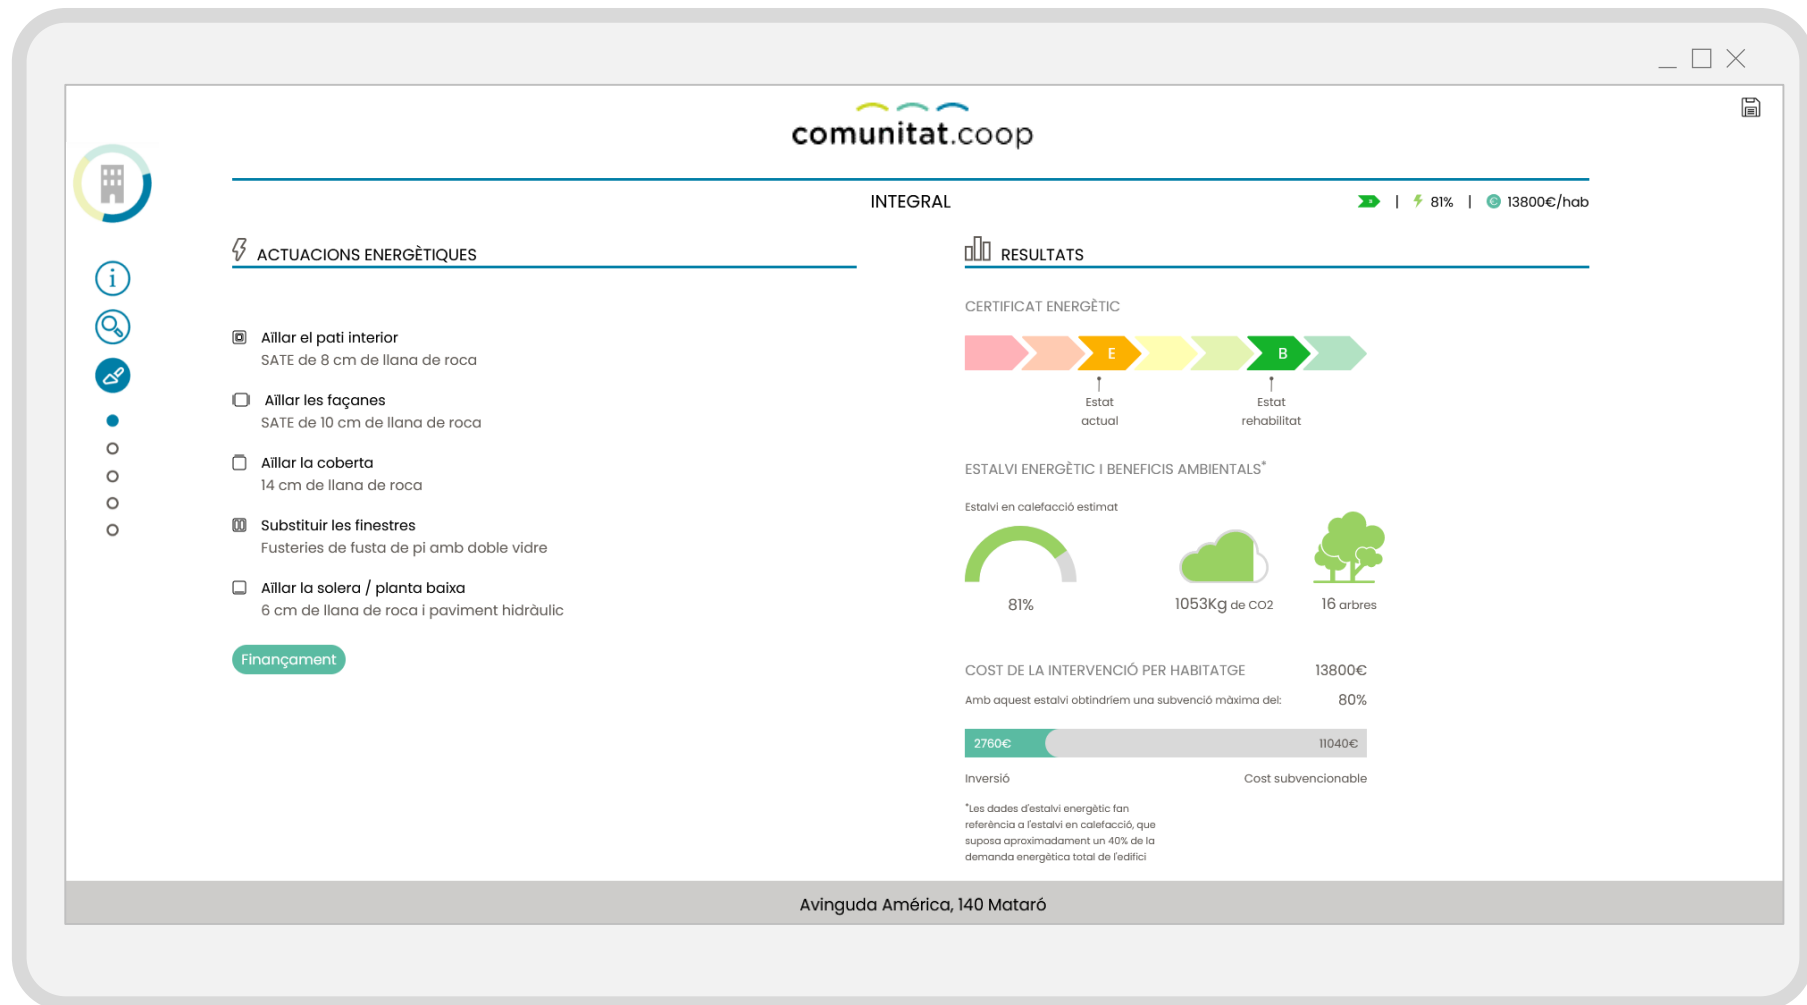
comunitat.coop

INTEGRAL

| 81% | 13800€/hab

ACTUACIONS ENERGÈTIQUES

Aïllar el pati interior
SATE de 8 cm de llana de roca

Aïllar les façanes
SATE de 10 cm de llana de roca

Aïllar la coberta
14 cm de llana de roca

Substituir les finestres
Fusteries de fusta de pi amb doble vidre

Aïllar la solera / planta baixa
6 cm de llana de roca i paviment hidràulic

Finançament

RESULTATS

CERTIFICAT ENERGÈTIC

E B

Estat actual

Estat rehabilitat

ESTALVI ENERGÈTIC I BENEFICIS AMBIENTALS*

Estalvi en calefacció estimat

81%

1053Kg de CO2

16 arbres

COST DE LA INTERVENCIÓ PER HABITATGE 13800€

Amb aquest estalvi obtindriem una subvenció màxima del: 80%

2760€ 11040€

Inversió Cost subvencionable

*Les dades d'estalvi energètic fan referència a l'estalvi en calefacció, que suposa aproximadament un 40% de la demanda energètica total de l'edifici

Avinguda América, 140 Mataró